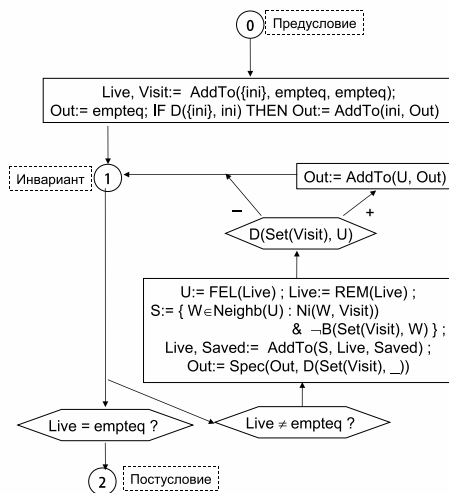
0 Предусловие

Live, Visit:= AddTo({ini}, empteq, empteq);
Out:= empteq; IF D({ini}, ini) THEN Out:= AddTo(ini, Out)

Инвариант 1

Out:= AddTo(U, Out)

−

+

D(Set(Visit), U)

U:= FEL(Live) ; Live:= REM(Live) ;
S:= { W$\in$Neighb(U) : Ni(W, Visit))
& $\neg$B(Set(Visit), W) } ;
Live, Saved:= AddTo(S, Live, Saved) ;
Out:= Spec(Out, D(Set(Visit), _))

Live = empteq ?

Live $\neq$ empteq ?

2 Постусловие